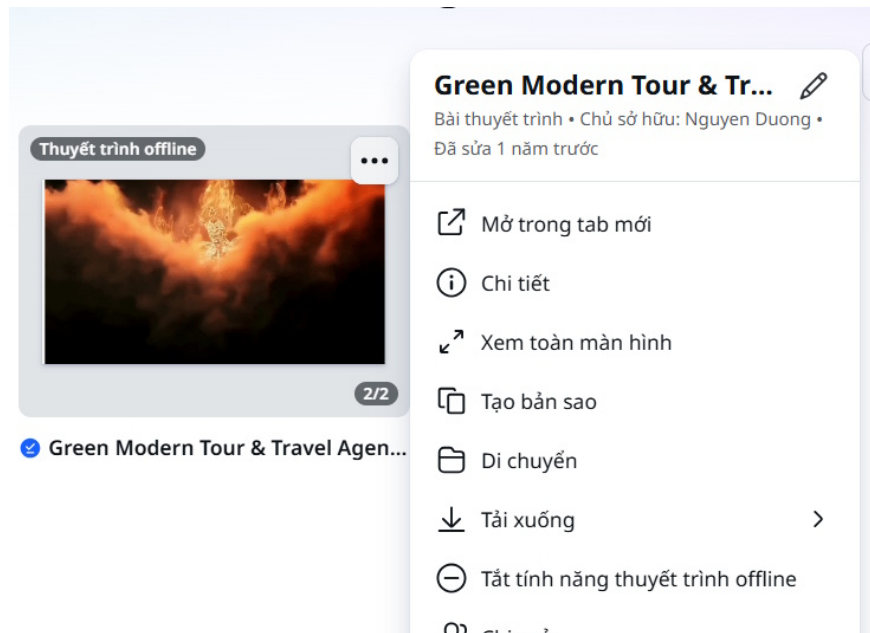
Thuyết trình offline

2/2

Green Modern Tour & Travel Agen...

Green Modern Tour & Tr...

Bài thuyết trình • Chủ sở hữu: Nguyen Duong • Đã sửa 1 năm trước

Mở trong tab mới

Chi tiết

Xem toàn màn hình

Tạo bản sao

Di chuyển

Tải xuống

Tắt tính năng thuyết trình offline

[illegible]